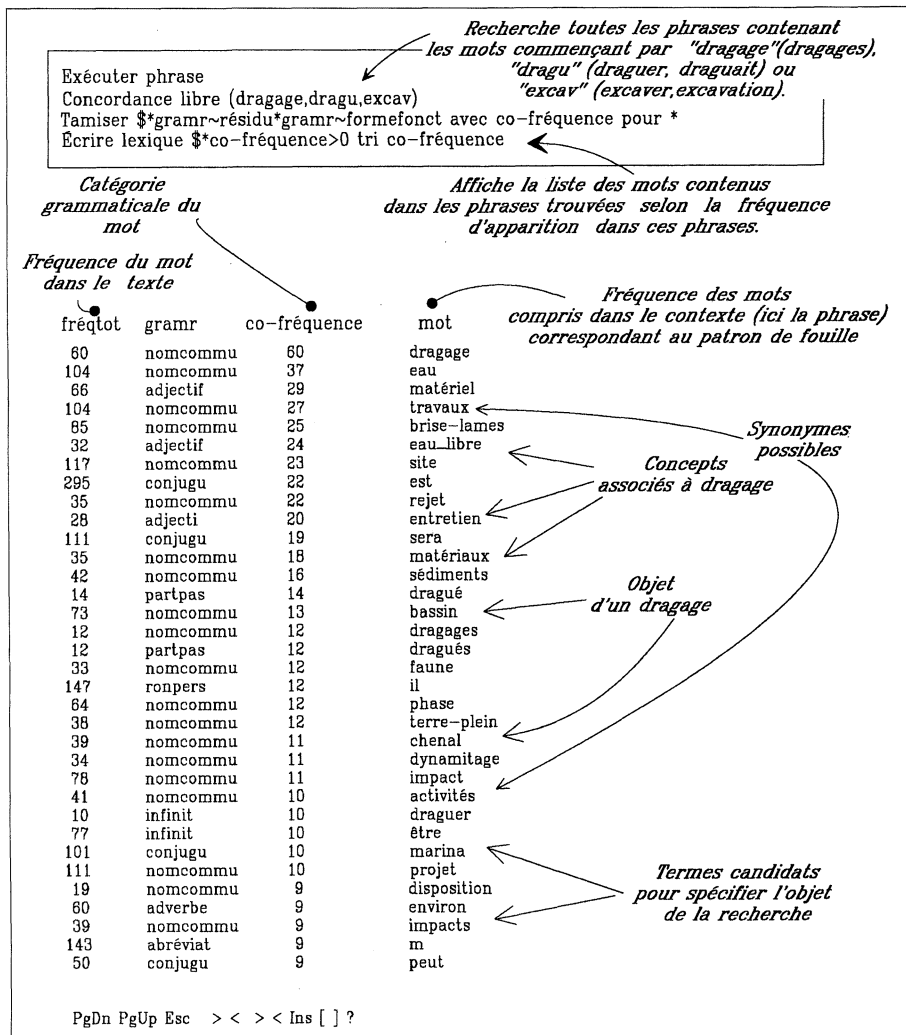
Recherche toutes les phrases contenant les mots commençant par "dragage"(dragages), "dragu" (draguer, draguait) ou "excav" (excaver,excavation).

Exécuter phrase
Concordance libre (dragage,dragu,excav)
Tamiser $*gramr~résidu*gramr~formefonct avec co-fréquence pour *
Écrire lexique $*co-fréquence>0 tri co-fréquence

Catégorie grammaticale du mot

Affiche la liste des mots contenus dans les phrases trouvées selon la fréquence d'apparition dans ces phrases.

Fréquence du mot dans le texte

Fréquence des mots compris dans le contexte (ici la phrase) correspondant au patron de fouille

| fréqtot | gramr | co-fréquence | mot |
|---|---|---|---|
| 60 | nomcommu | 60 | dragage |
| 104 | nomcommu | 37 | eau |
| 66 | adjectif | 29 | matériel |
| 104 | nomcommu | 27 | travaux |
| 85 | nomcommu | 25 | brise-lames |
| 32 | adjectif | 24 | eau_libre |
| 117 | nomcommu | 23 | site |
| 295 | conjugu | 22 | est |
| 35 | nomcommu | 22 | rejet |
| 28 | adjecti | 20 | entretien |
| 111 | conjugu | 19 | sera |
| 35 | nomcommu | 18 | matériaux |
| 42 | nomcommu | 16 | sédiments |
| 14 | partpas | 14 | dragué |
| 73 | nomcommu | 13 | bassin |
| 12 | nomcommu | 12 | dragages |
| 12 | partpas | 12 | dragués |
| 33 | nomcommu | 12 | faune |
| 147 | ronpers | 12 | il |
| 64 | nomcommu | 12 | phase |
| 38 | nomcommu | 12 | terre-plein |
| 39 | nomcommu | 11 | chenal |
| 34 | nomcommu | 11 | dynamitage |
| 78 | nomcommu | 11 | impact |
| 41 | nomcommu | 10 | activités |
| 10 | infinit | 10 | draguer |
| 77 | infinit | 10 | être |
| 101 | conjugu | 10 | marina |
| 111 | nomcommu | 10 | projet |
| 19 | nomcommu | 9 | disposition |
| 60 | adverbe | 9 | environ |
| 39 | nomcommu | 9 | impacts |
| 143 | abréviat | 9 | m |
| 50 | conjugu | 9 | peut |

Synonymes possibles

Concepts associés à dragage

Objet d'un dragage

Termes candidats pour spécifier l'objet de la recherche

PgDn PgUp Esc > < > < Ins [ ] ?